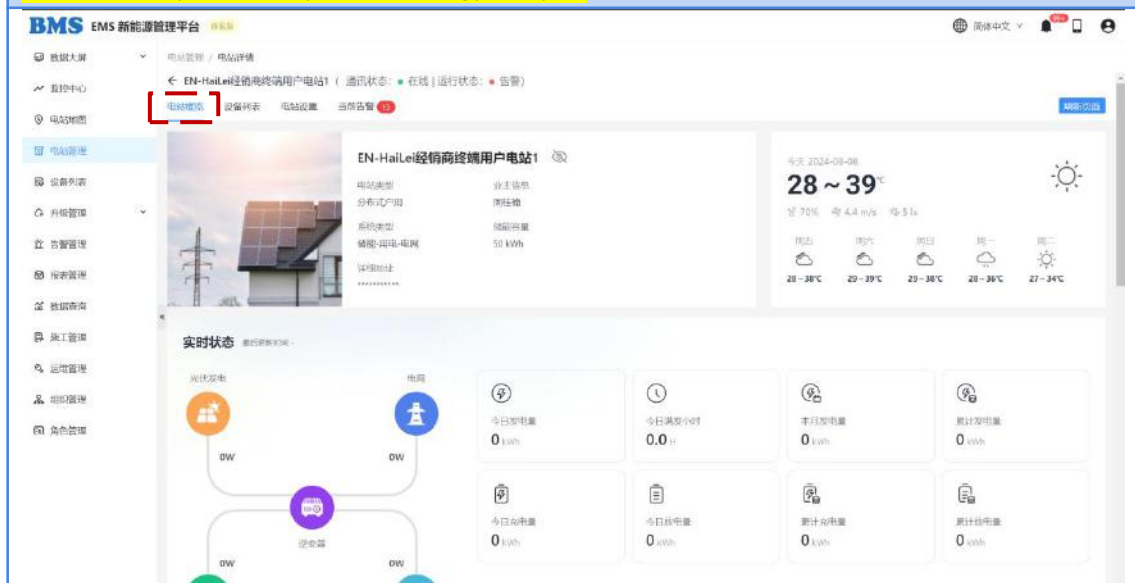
BMS EMS 新能源管理平台

简体中文

数据大屏
监控中心
电站地图
电站管理
设备列表
升级管理
告警管理
报表管理
数据查询
施工管理
运维管理
组织管理
角色管理

电站管理 / 电站详情

← EN-HaiLei经销商终端用户电站1 ( 通讯状态: ● 在线 | 运行状态: ● 告警)

电站概况 设备列表 电站设置 当前告警 13

刷新页面

EN-HaiLei经销商终端用户电站1

电站类型
分布式户用
业主信息
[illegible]
系统类型
储能-用电-电网
储能容量
50 kWh
详细地址
**********

今天 2024-08-08
28 ~ 39℃
70% 4.4 m/s 5 lx

| 周五 | 周六 | 周日 | 周一 | 周二 |
|---|---|---|---|---|
| 28 ~ 38℃ | 29 ~ 39℃ | 29 ~ 38℃ | 28 ~ 36℃ | 27 ~ 34℃ |

实时状态 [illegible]

光伏发电
电网
0W
0W
逆变器
0W
0W

今日发电量
0 kWh
今日满发小时
0.0 H
本月发电量
0 kWh
累计发电量
0 kWh
今日充电量
0 kWh
今日放电量
0 kWh
累计充电量
0 kWh
累计放电量
0 kWh